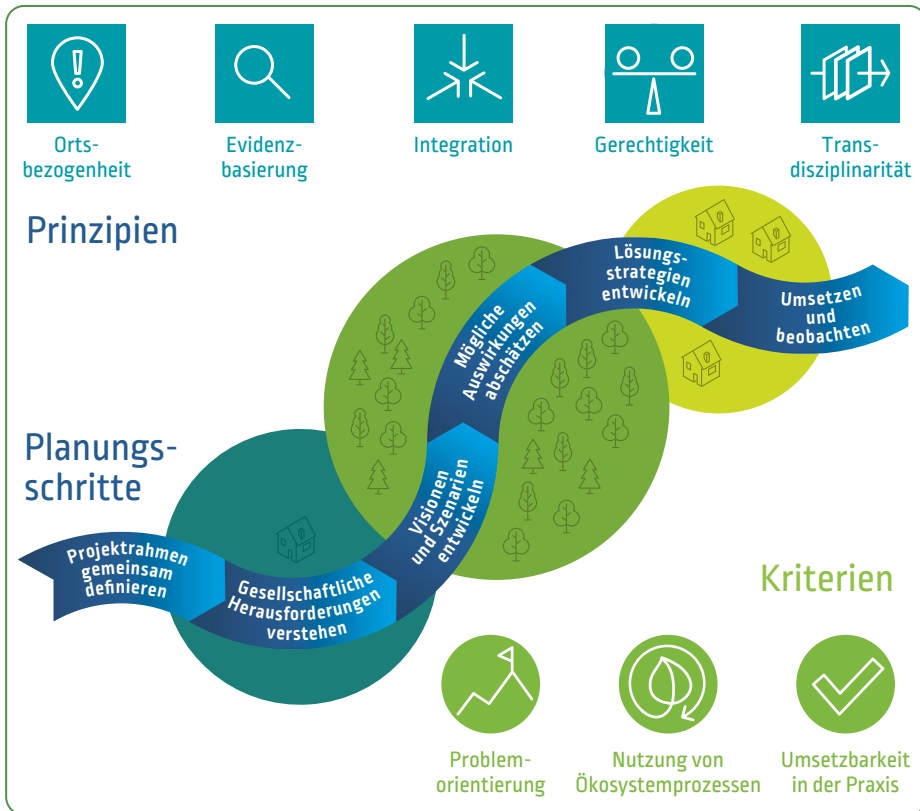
Ortsbezogenheit

Evidenzbasierung

Integration

Gerechtigkeit

Transdisziplinarität

Prinzipien

Planungsschritte

Projektrahmen gemeinsam definieren

Gesellschaftliche Herausforderungen verstehen

Visionen und Szenarien entwickeln

Mögliche Auswirkungen abschätzen

Lösungsstrategien entwickeln

Umsetzen und beobachten

Kriterien

Problemorientierung

Nutzung von Ökosystemprozessen

Umsetzbarkeit in der Praxis